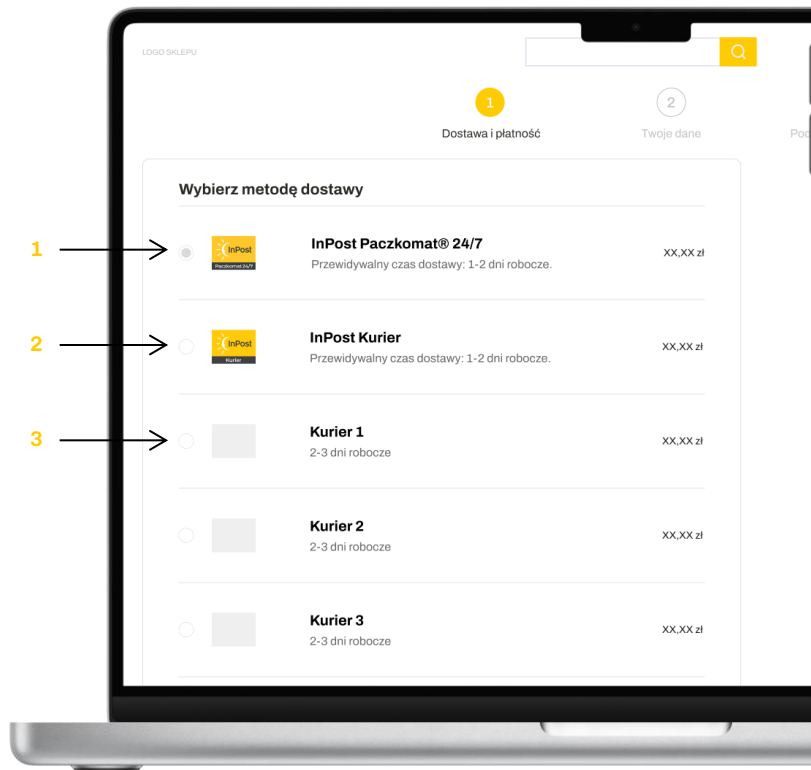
LOGO SKLEPU

1
Dostawa i płatność

2
Twoje dane

Pod

Wybierz metodę dostawy

1

InPost
Paczkomat 24/7

InPost Paczkomat® 24/7
Przewidywalny czas dostawy: 1-2 dni robocze.
XX,XX zł

2

InPost
Kurier

InPost Kurier
Przewidywalny czas dostawy: 1-2 dni robocze.
XX,XX zł

3

Kurier 1
2-3 dni robocze
XX,XX zł

Kurier 2
2-3 dni robocze
XX,XX zł

Kurier 3
2-3 dni robocze
XX,XX zł